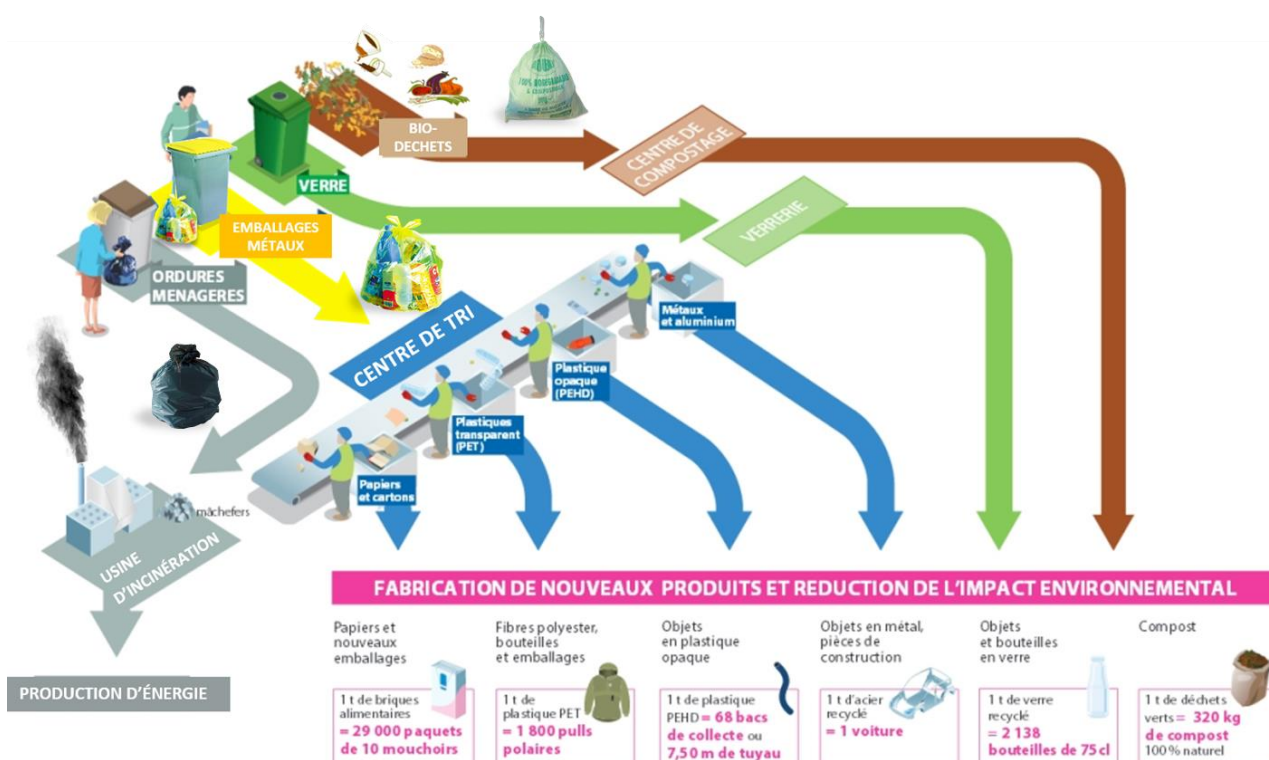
BIO-DECHETS

CENTRE DE COMPOSTAGE

VERRE

VERRERIE

EMBALLAGES MÉTAUX

ORDURES MENAGERES

CENTRE DE TRI

Métaux et aluminium

Plastique opaque (PEHD)

Plastiques transparent (PET)

Papiers et cartons

mâchefers

USINE D'INCINÉRATION

PRODUCTION D'ÉNERGIE

FABRICATION DE NOUVEAUX PRODUITS ET REDUCTION DE L'IMPACT ENVIRONNEMENTAL

Papiers et nouveaux emballages

1 t de briques alimentaires = 29 000 paquets de 10 mouchoirs

Fibres polyester, bouteilles et emballages

1 t de plastique PET = 1 800 pulls polaires

Objets en plastique opaque

1 t de plastique PEHD = 68 bacs de collecte ou 7,50 m de tuyau

Objets en métal, pièces de construction

1 t d'acier recyclé = 1 voiture

Objets et bouteilles en verre

1 t de verre recyclé = 2 138 bouteilles de 75 cl

Compost

1 t de déchets verts = 320 kg de compost 100 % naturel